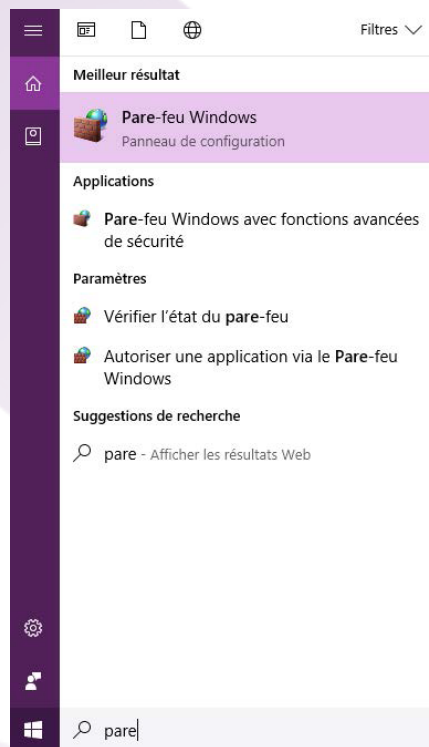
Filtres

Meilleur résultat

Pare-feu Windows
Panneau de configuration

Applications

Pare-feu Windows avec fonctions avancées de sécurité

Paramètres

Vérifier l'état du pare-feu

Autoriser une application via le Pare-feu Windows

Suggestions de recherche

pare - Afficher les résultats Web

pare